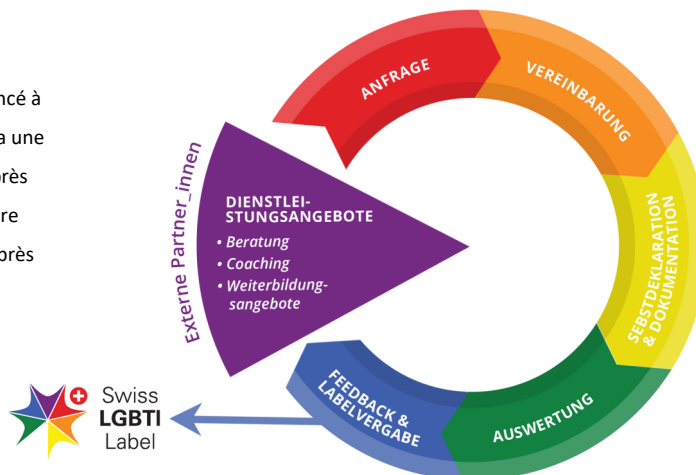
ncé à
a une
orès
re
orès

ANFRAGE

VEREINBARUNG

SEBSTDEKLARATION & DOKUMENTATION

AUSWERTUNG

FEEDBACK & LABELVERGABE

Externe Partner_innen

DIENSTLEISTUNGSANGEBOTE
• Beratung
• Coaching
• Weiterbildungsangebote

Swiss
LGBTI
Label